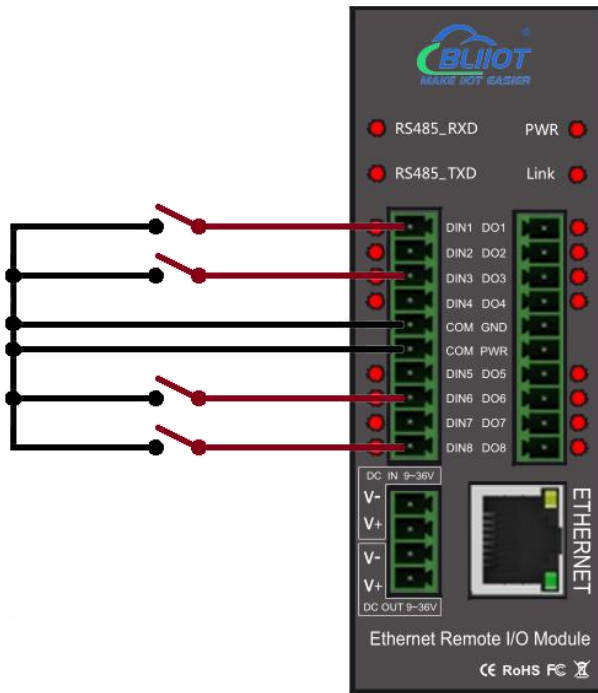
BLIIOT
MAKE IOT EASIER

RS485_RXD PWR

RS485_TXD Link

DIN1 DO1
DIN2 DO2
DIN3 DO3
DIN4 DO4
COM GND
COM PWR
DIN5 DO5
DIN6 DO6
DIN7 DO7
DIN8 DO8

DC IN 9~36V
V-
V+
V-
V+
DC OUT 9~36V

ETHERNET

Ethernet Remote I/O Module

CE RoHS FC